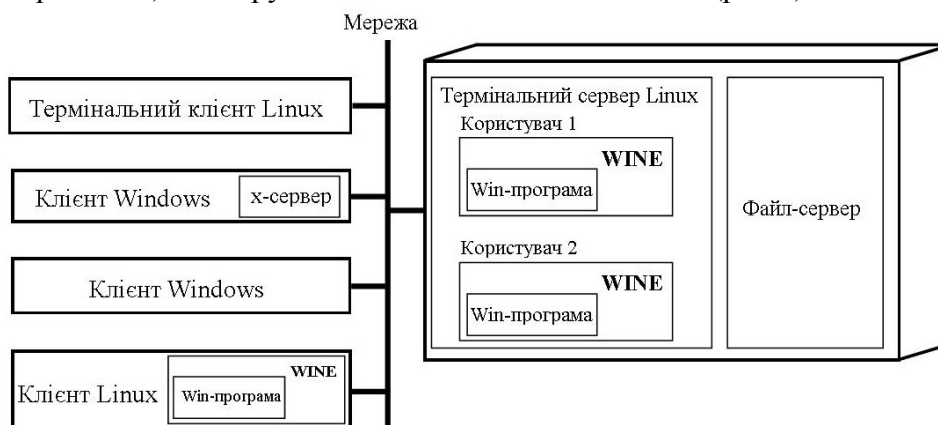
Мережа

Термінальний клієнт Linux

Клієнт Windows x-сервер

Клієнт Windows

Клієнт Linux Win-програма WINE

Термінальний сервер Linux

Користувач 1

WINE

Win-програма

Користувач 2

WINE

Win-програма

Файл-сервер